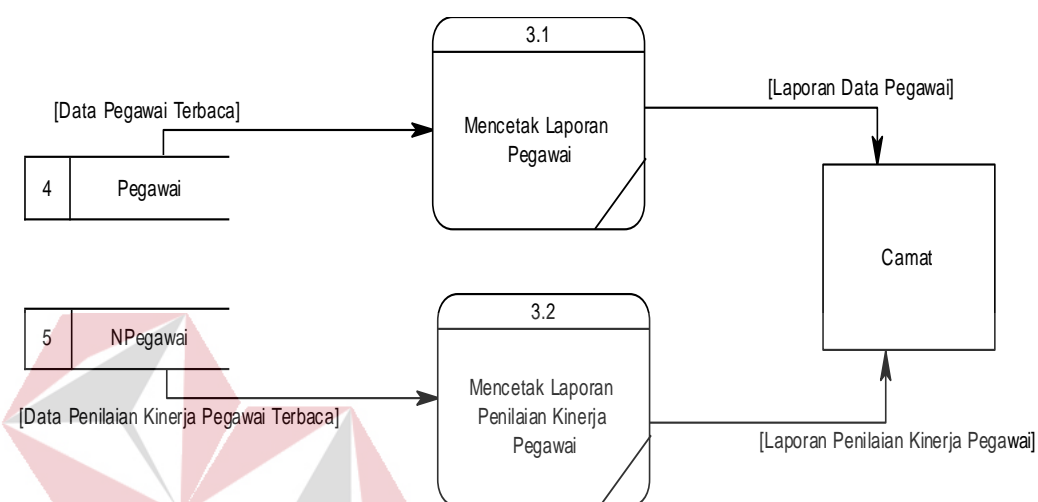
3.1

[Laporan Data Pegawai]

[Data Pegawai Terbaca]

Mencetak Laporan Pegawai

4 Pegawai

Camat

5 NPegawai

3.2

[Data Penilaian Kinerja Pegawai Terbaca]

Mencetak Laporan Penilaian Kinerja Pegawai

[Laporan Penilaian Kinerja Pegawai]